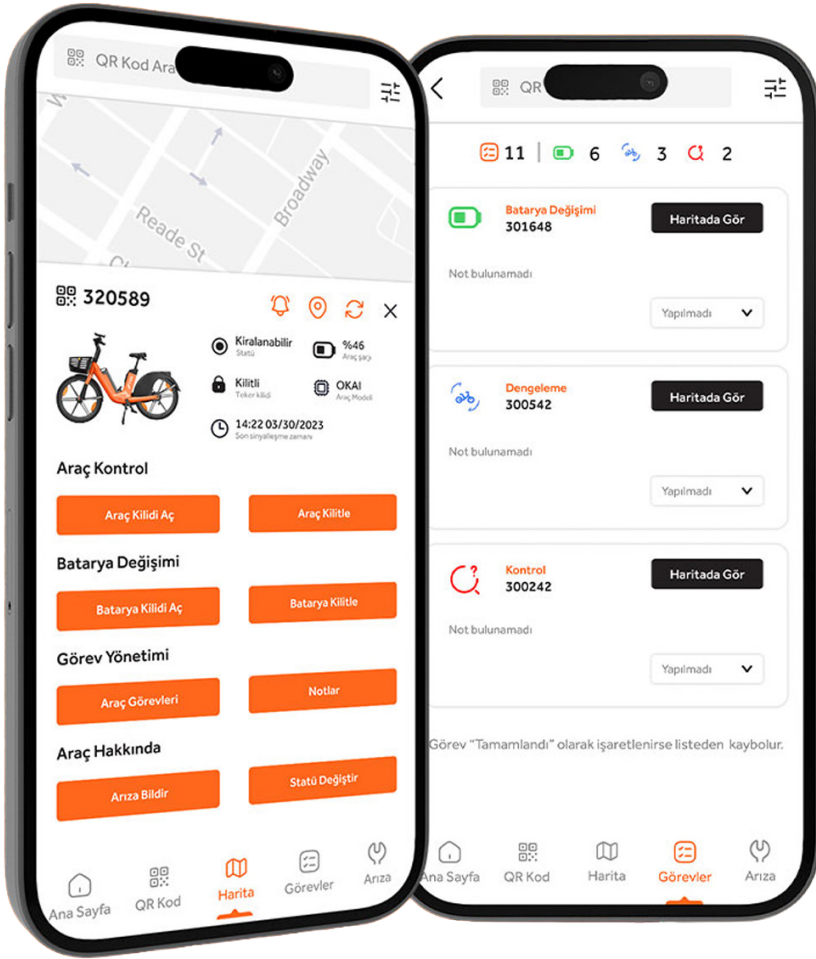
QR Kod Ara

Reade St

Broadway

320589

Kiralanabilir
Statü

%46
Araç şarjı

Kilitli
Teker kilidi

OKAI
Araç Modeli

14:22 03/30/2023
Son sinyalleşme zamanı

Araç Kontrol

Araç Kilidi Aç

Araç Kilitle

Batarya Değişimi

Batarya Kilidi Aç

Batarya Kilitle

Görev Yönetimi

Araç Görevleri

Notlar

Araç Hakkında

Arıza Bildir

Statü Değiştir

Ana Sayfa
QR Kod
Harita
Görevler
Arıza

QR

11 6 3 2

Batarya Değişimi
301648
Haritada Gör
Not bulunamadı
Yapılmadı

Dengeleme
300542
Haritada Gör
Not bulunamadı
Yapılmadı

Kontrol
300242
Haritada Gör
Not bulunamadı
Yapılmadı

Görev "Tamamlandı" olarak işaretlenirse listeden kaybolur.

Ana Sayfa
QR Kod
Harita
Görevler
Arıza